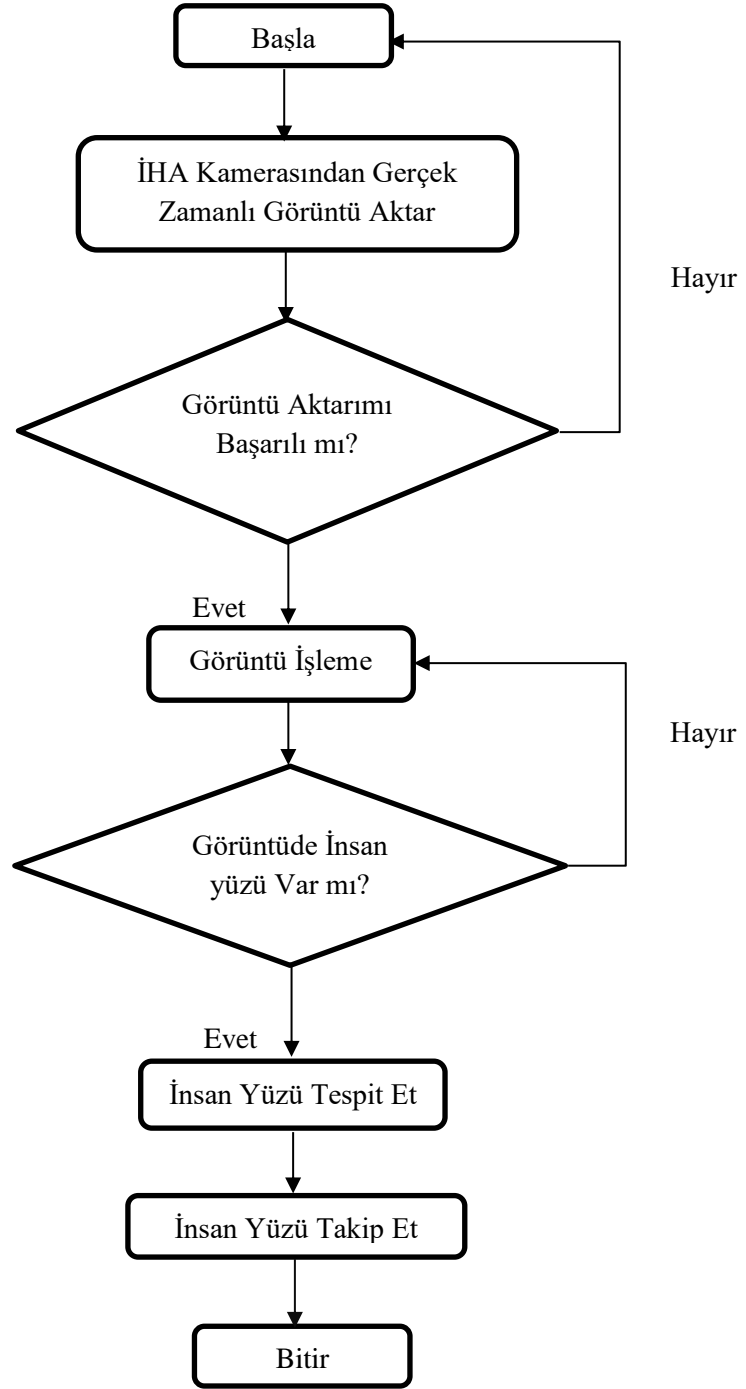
Başla

İHA Kamerasından Gerçek Zamanlı Görüntü Aktar

Hayır

Görüntü Aktarımı Başarılı mı?

Evet

Görüntü İşleme

Hayır

Görüntüde İnsan yüzü Var mı?

Evet

İnsan Yüzü Tespit Et

İnsan Yüzü Takip Et

Bitir